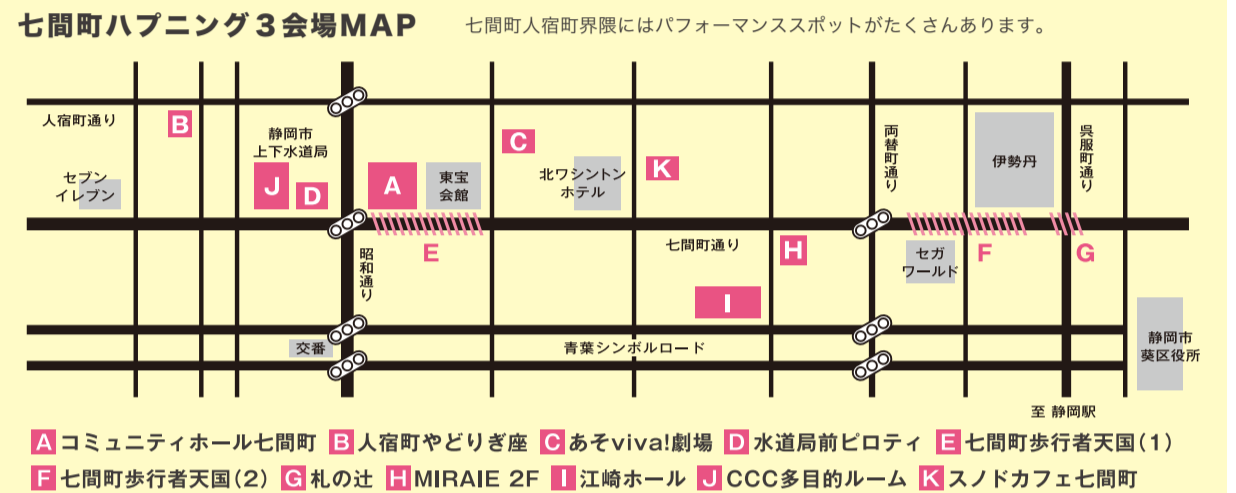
七間町ハプニング３会場MAP

七間町人宿町界隈にはパフォーマンススポットがたくさんあります。

人宿町通り

B

静岡市
上下水道局

C

K

両替町通り

伊勢丹

呉服町通り

セブン
イレブン

J

D

A

東宝
会館

北ワシントン
ホテル

E

昭和通り

七間町通り

H

セガ
ワールド

F

G

I

交番

青葉シンボルロード

静岡市
葵区役所

至 静岡駅

A コミュニティホール七間町 B 人宿町やどりぎ座 C あそviva!劇場 D 水道局前ピロティ E 七間町歩行者天国（1） F 七間町歩行者天国（2） G 札の辻 H MIRAIE 2F I 江崎ホール J CCC多目的ルーム K スノドカフェ七間町